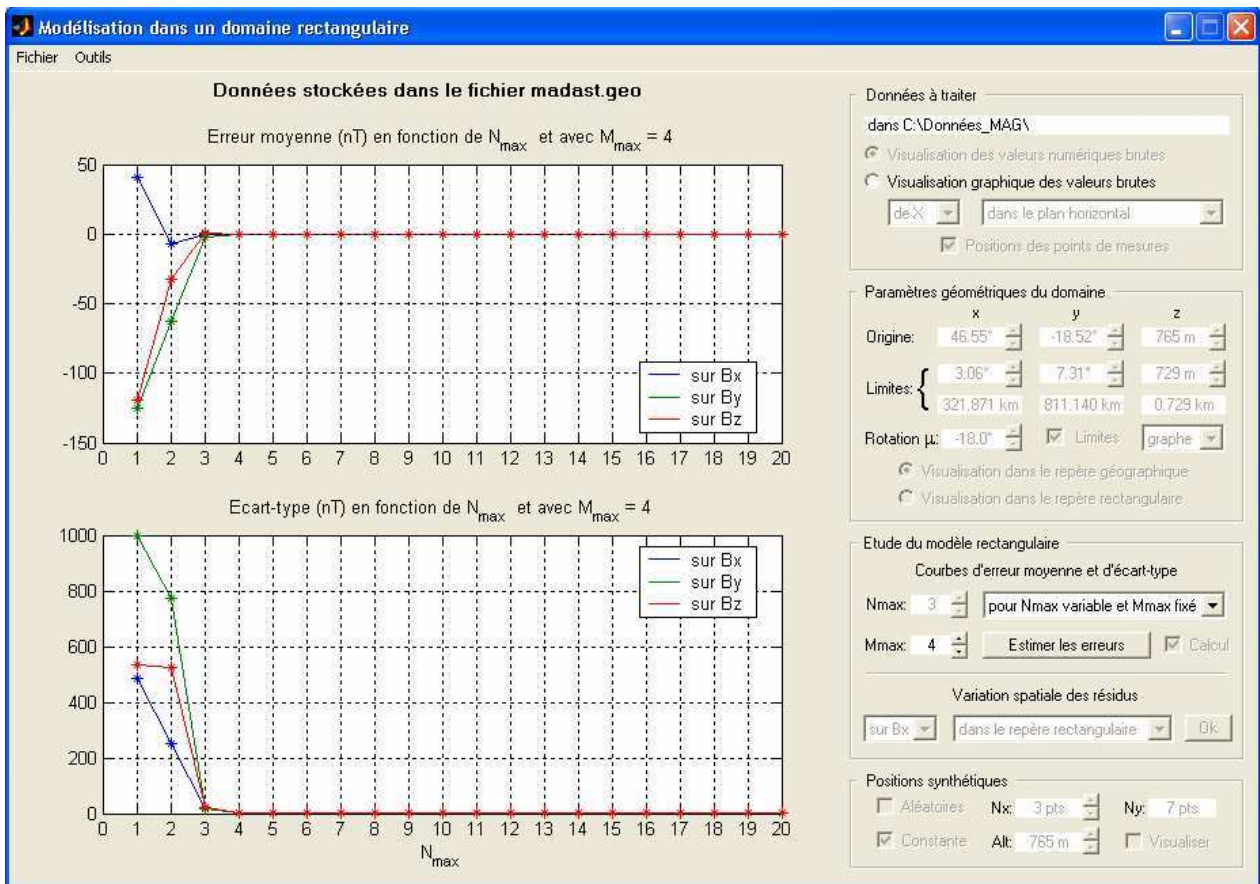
Modélisation dans un domaine rectangulaire

Fichier Outils

Données stockées dans le fichier madast.geo

Erreur moyenne (nT) en fonction de $N_{max}$ et avec $M_{max}$ = 4

50
0
-50
-100
-150

0 1 2 3 4 5 6 7 8 9 10 11 12 13 14 15 16 17 18 19 20

sur Bx
sur By
sur Bz

Ecart-type (nT) en fonction de $N_{max}$ et avec $M_{max}$ = 4

1000
800
600
400
200
0

0 1 2 3 4 5 6 7 8 9 10 11 12 13 14 15 16 17 18 19 20

$N_{max}$

sur Bx
sur By
sur Bz

Données à traiter

dans C:\Données_MAG\

Visualisation des valeurs numériques brutes

Visualisation graphique des valeurs brutes

de X

dans le plan horizontal

Positions des points de mesures

Paramètres géométriques du domaine

x y z

Origine: 46.55° -18.52° 765 m

Limites: 3.06° 7.31° 729 m
321.871 km 811.140 km 0.729 km

Rotation µ: -18.0° Limites graphe

Visualisation dans le repère géographique

Visualisation dans le repère rectangulaire

Etude du modèle rectangulaire

Courbes d'erreur moyenne et d'écart-type

Nmax: 3 pour Nmax variable et Mmax fixé

Mmax: 4 Estimer les erreurs Calcul

Variation spatiale des résidus

sur Bx dans le repère rectangulaire Ok

Positions synthétiques

Aléatoires Nx: 3 pts Ny: 7 pts

Constante Alt: 765 m Visualiser